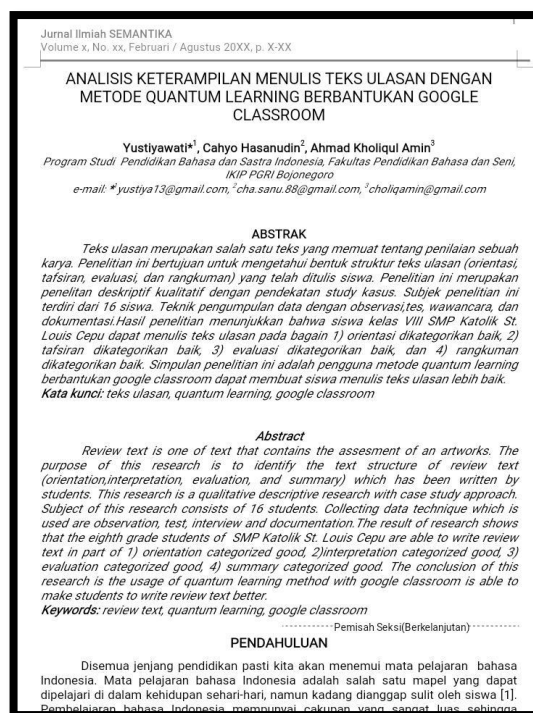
Jurnal Ilmiah SEMANTIKA
Volume x, No. xx, Februari / Agustus 20XX, p. X-XX

ANALISIS KETERAMPILAN MENULIS TEKS ULASAN DENGAN METODE QUANTUM LEARNING BERBANTUKAN GOOGLE CLASSROOM

Yustiyawati*$^1$, Cahyo Hasanudin$^2$, Ahmad Kholiqul Amin$^3$
Program Studi Pendidikan Bahasa dan Sastra Indonesia, Fakultas Pendidikan Bahasa dan Seni, IKIP PGRI Bojonegoro
e-mail: *$^1$yustiya13@gmail.com, $^2$cha.sanu.88@gmail.com, $^3$choliqamin@gmail.com

ABSTRAK
Teks ulasan merupakan salah satu teks yang memuat tentang penilaian sebuah karya. Penelitian ini bertujuan untuk mengetahui bentuk struktur teks ulasan (orientasi, tafsiran, evaluasi, dan rangkuman) yang telah ditulis siswa. Penelitian ini merupakan penelitan deskriptif kualitatif dengan pendekatan study kasus. Subjek penelitian ini terdiri dari 16 siswa. Teknik pengumpulan data dengan observasi,tes, wawancara, dan dokumentasi.Hasil penelitian menunjukkan bahwa siswa kelas VIII SMP Katolik St. Louis Cepu dapat menulis teks ulasan pada bagain 1) orientasi dikategorikan baik, 2) tafsiran dikategorikan baik, 3) evaluasi dikategorikan baik, dan 4) rangkuman dikategorikan baik. Simpulan penelitian ini adalah pengguna metode quantum learning berbantukan google classroom dapat membuat siswa menulis teks ulasan lebih baik.
Kata kunci: teks ulasan, quantum learning, google classroom

Abstract
Review text is one of text that contains the assesment of an artworks. The purpose of this research is to identify the text structure of review text (orientation,interpretation, evaluation, and summary) which has been written by students. This research is a qualitative descriptive research with case study approach. Subject of this research consists of 16 students. Collecting data technique which is used are observation, test, interview and documentation.The result of research shows that the eighth grade students of SMP Katolik St. Louis Cepu are able to write review text in part of 1) orientation categorized good, 2)interpretation categorized good, 3) evaluation categorized good, 4) summary categorized good. The conclusion of this research is the usage of quantum learning method with google classroom is able to make students to write review text better.
Keywords: review text, quantum learning, google classroom

Pemisah Seksi(Berkelanjutan)

PENDAHULUAN
Disemua jenjang pendidikan pasti kita akan menemui mata pelajaran bahasa Indonesia. Mata pelajaran bahasa Indonesia adalah salah satu mapel yang dapat dipelajari di dalam kehidupan sehari-hari, namun kadang dianggap sulit oleh siswa [1]. Pembelajaran bahasa Indonesia mempunyai cakupan yang sangat luas sehingga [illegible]